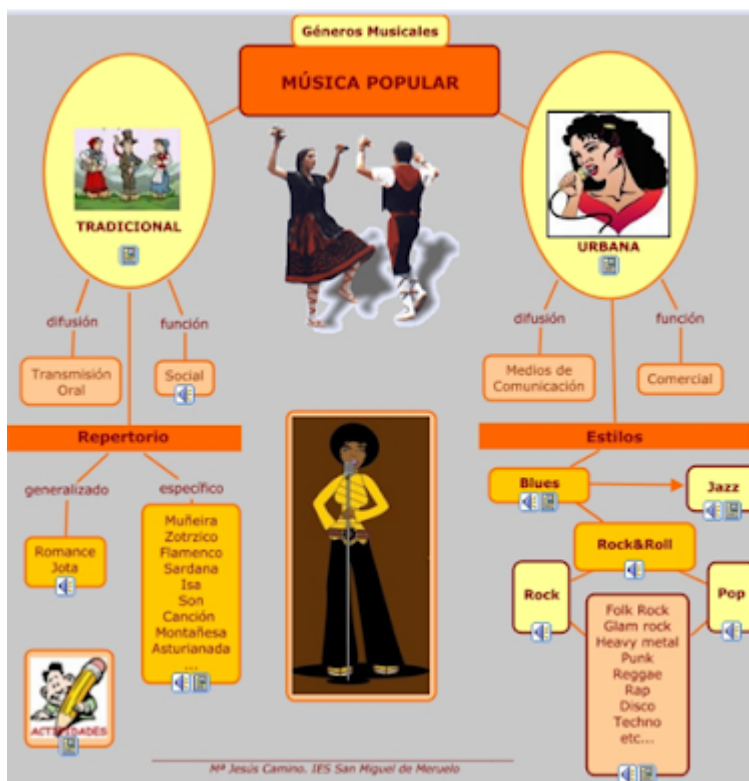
Géneros Musicales

MÚSICA POPULAR

TRADICIONAL

URBANA

difusión

función

difusión

función

Transmisión Oral

Social

Medios de Comunicación

Comercial

Repertorio

Estilos

generalizado

específico

Romance
Jota

Muñeira
Zotrzico
Flamenco
Sardana
Isa
Son
Canción
Montañesa
Asturianada
...

Blues

Jazz

Rock&Roll

Rock

Pop

Folk Rock
Glam rock
Heavy metal
Punk
Reggae
Rap
Disco
Techno
etc...

ACTIVIDADES

Mª Jesús Camino. IES San Miguel de Meruelo